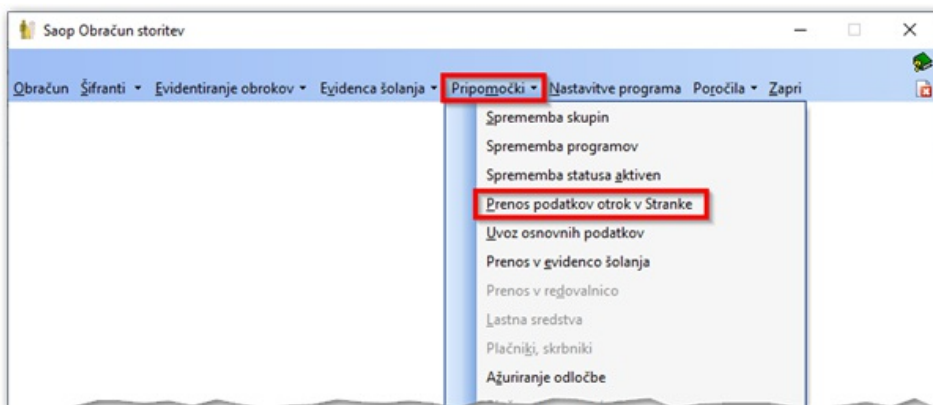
Saop Obračun storitev

Obračun Šifranti ▾ Evidentiranje obrokov ▾ Evidenca šolanja ▾ Pripomočki ▾ Nastavitve programa Poročila ▾ Zapri

Sprememba skupin
Sprememba programov
Sprememba statusa aktiven
Prenos podatkov otrok v Stranke
Uvoz osnovnih podatkov
Prenos v evidenco šolanja
Prenos v redovalnico
Lastna sredstva
Plačniki, skrbniki
Ažuriranje odločbe